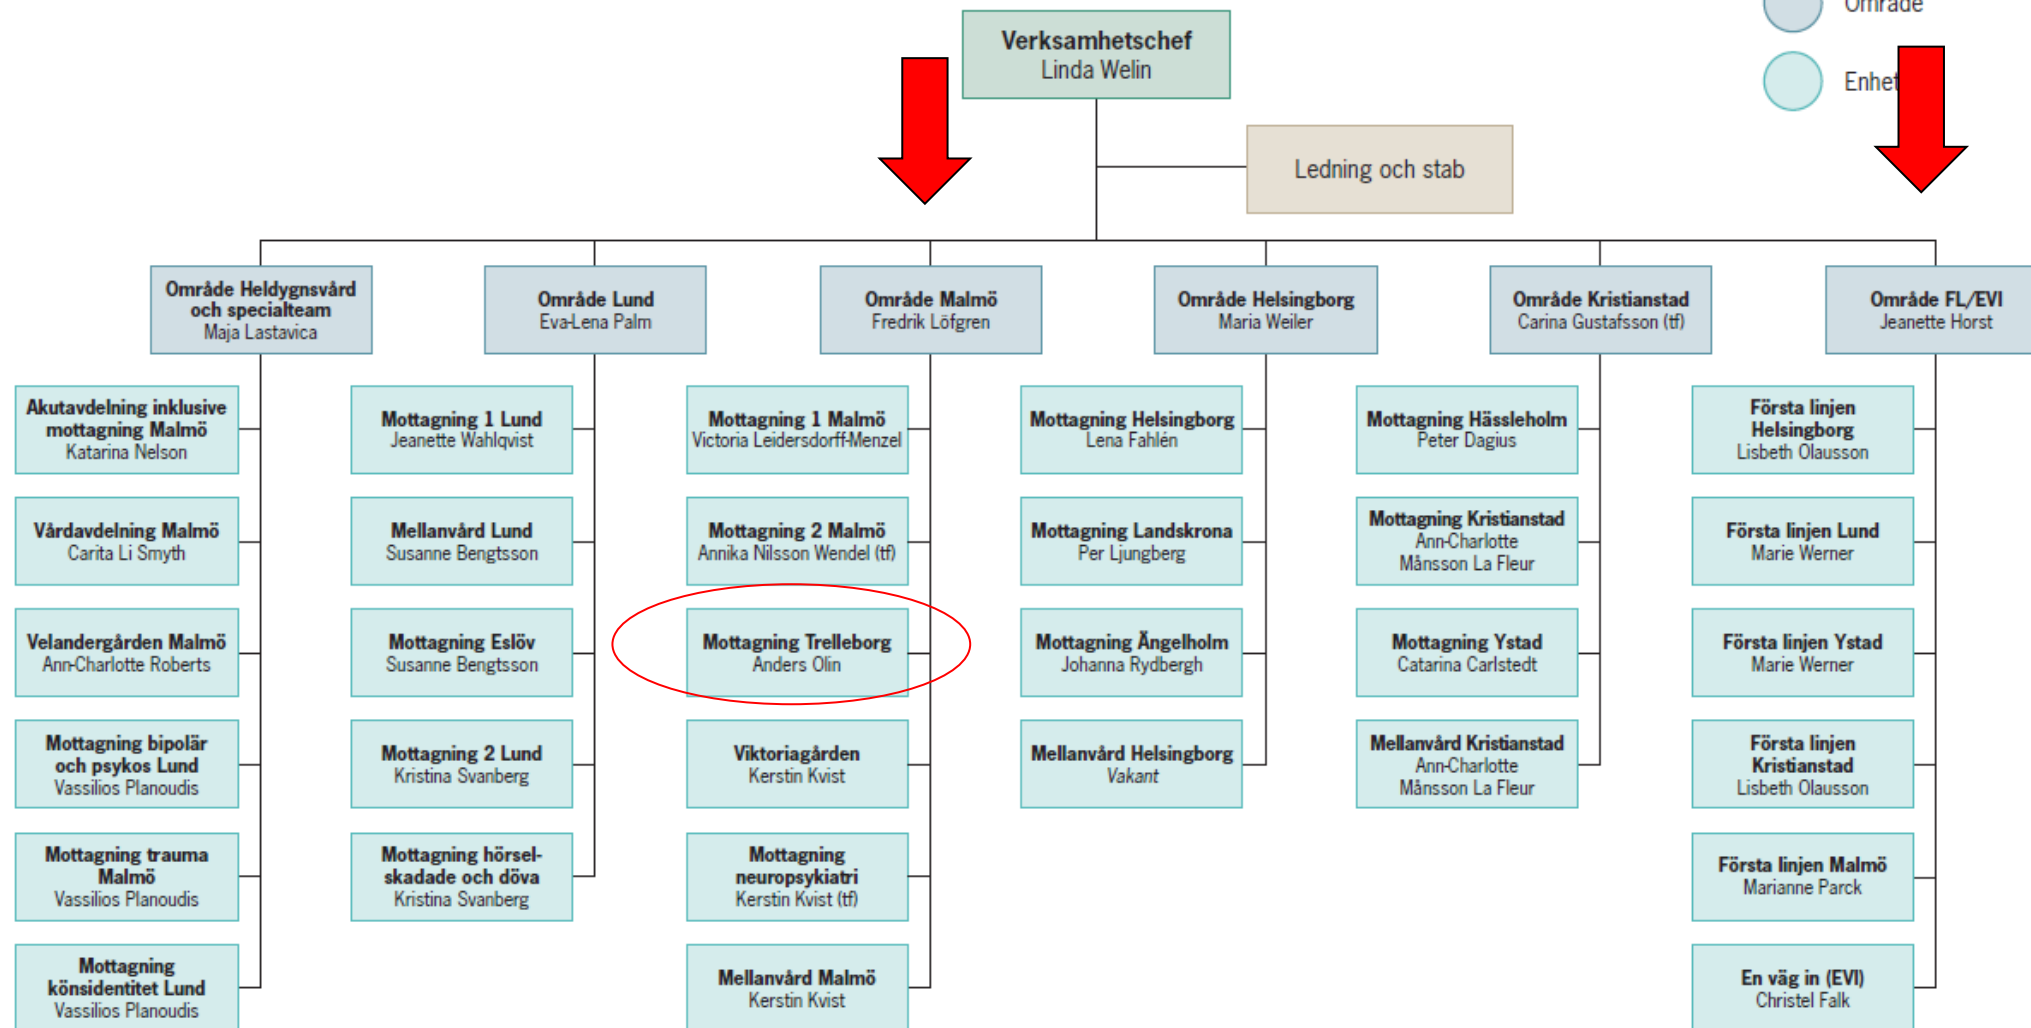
Område

Enhet

Verksamhetschef
Linda Welin

Ledning och stab

Område Heldygnsvård och specialteam
Maja Lastavica

Område Lund
Eva-Lena Palm

Område Malmö
Fredrik Löfgren

Område Helsingborg
Maria Weiler

Område Kristianstad
Carina Gustafsson (tf)

Område FL/EVI
Jeanette Horst

Akutavdelning inklusive mottagning Malmö
Katarina Nelson

Vårdavdelning Malmö
Carita Li Smyth

Velandergården Malmö
Ann-Charlotte Roberts

Mottagning bipolär och psykos Lund
Vassilios Planoudis

Mottagning trauma Malmö
Vassilios Planoudis

Mottagning könsidentitet Lund
Vassilios Planoudis

Mottagning 1 Lund
Jeanette Wahlqvist

Mellanvård Lund
Susanne Bengtsson

Mottagning Eslöv
Susanne Bengtsson

Mottagning 2 Lund
Kristina Svanberg

Mottagning hörselskadade och döva
Kristina Svanberg

Mottagning 1 Malmö
Victoria Leidersdorff-Menzel

Mottagning 2 Malmö
Annika Nilsson Wendel (tf)

Mottagning Trelleborg
Anders Olin

Viktoriagården
Kerstin Kvist

Mottagning neuropsykiatri
Kerstin Kvist (tf)

Mellanvård Malmö
Kerstin Kvist

Mottagning Helsingborg
Lena Fahlén

Mottagning Landskrona
Per Ljungberg

Mottagning Ängelholm
Johanna Rydbergh

Mellanvård Helsingborg
Vakant

Mottagning Hässleholm
Peter Dagius

Mottagning Kristianstad
Ann-Charlotte Månsson La Fleur

Mottagning Ystad
Catarina Carlstedt

Mellanvård Kristianstad
Ann-Charlotte Månsson La Fleur

Första linjen Helsingborg
Lisbeth Olausson

Första linjen Lund
Marie Werner

Första linjen Ystad
Marie Werner

Första linjen Kristianstad
Lisbeth Olausson

Första linjen Malmö
Marianne Parck

En väg in (EVI)
Christel Falk